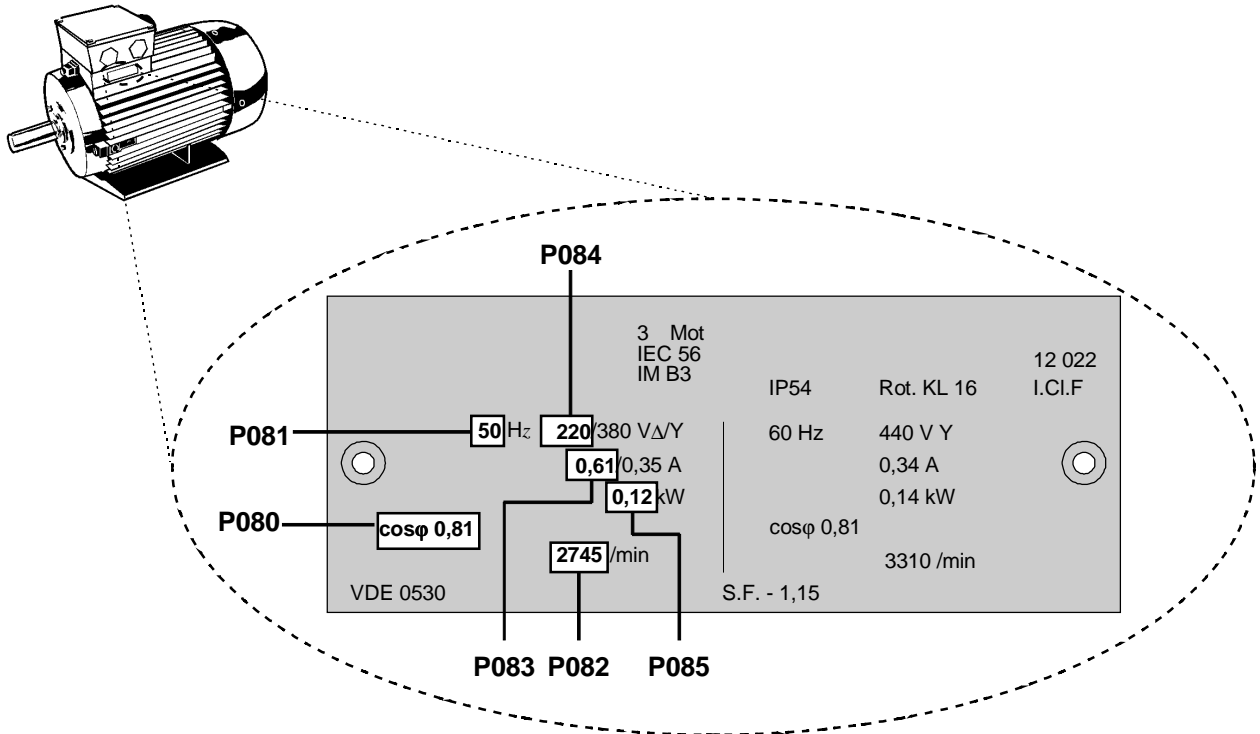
P084

3 Mot
IEC 56
IM B3

12 022
IP54 Rot. KL 16 I.Cl.F

P081 50 Hz 220/380 V∆/Y 60 Hz 440 V Y
0,61/0,35 A 0,34 A
0,12 kW 0,14 kW
P080 cosφ 0,81 cosφ 0,81
2745 /min 3310 /min
VDE 0530 S.F. - 1,15

P083 P082 P085